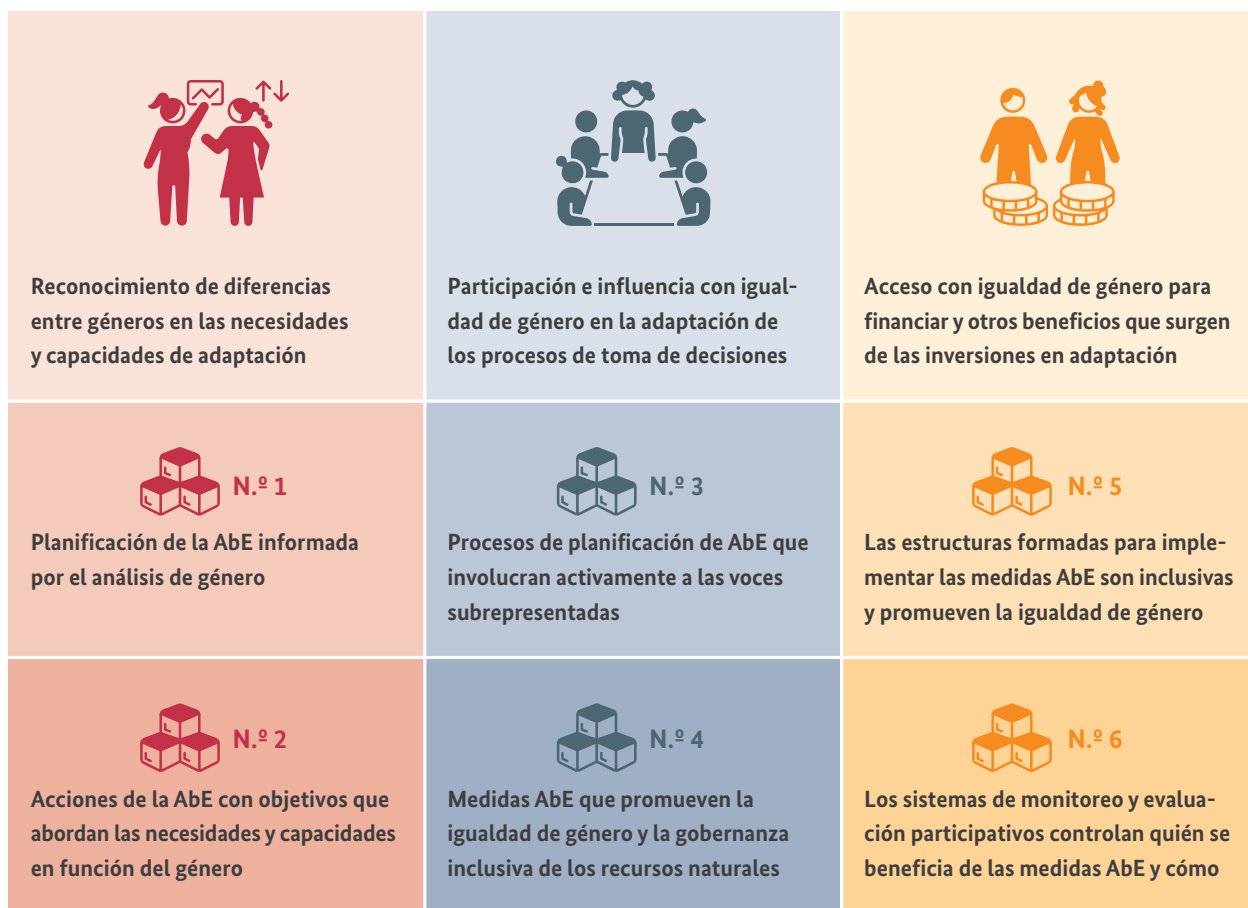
Reconocimiento de diferencias entre géneros en las necesidades y capacidades de adaptación

Participación e influencia con igualdad de género en la adaptación de los procesos de toma de decisiones

Acceso con igualdad de género para financiar y otros beneficios que surgen de las inversiones en adaptación

N.º 1

Planificación de la AbE informada por el análisis de género

N.º 3

Procesos de planificación de AbE que involucran activamente a las voces subrepresentadas

N.º 5

Las estructuras formadas para implementar las medidas AbE son inclusivas y promueven la igualdad de género

N.º 2

Acciones de la AbE con objetivos que abordan las necesidades y capacidades en función del género

N.º 4

Medidas AbE que promueven la igualdad de género y la gobernanza inclusiva de los recursos naturales

N.º 6

Los sistemas de monitoreo y evaluación participativos controlan quién se beneficia de las medidas AbE y cómo